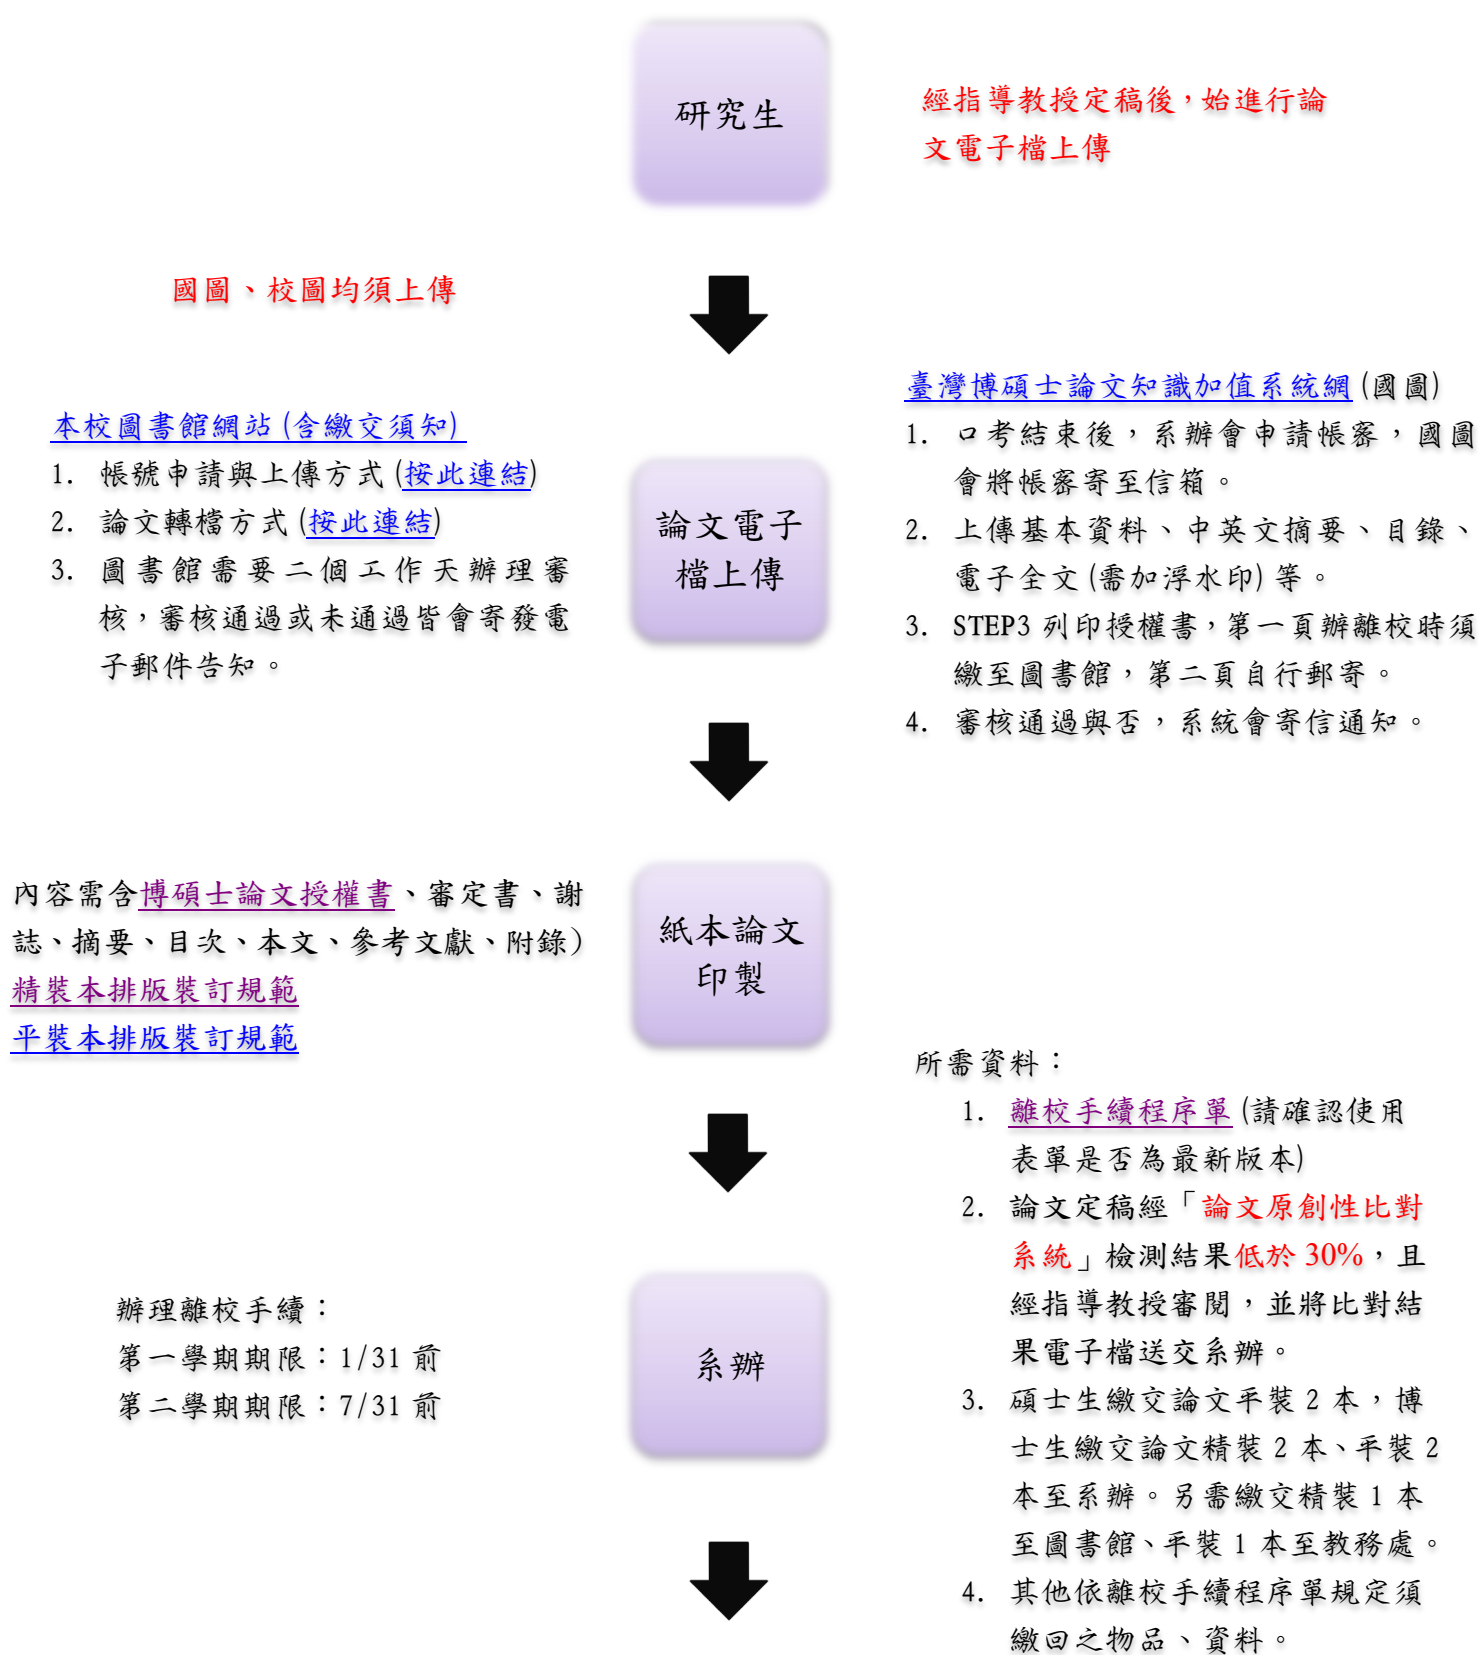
研究生

經指導教授定稿後，始進行論文電子檔上傳

國圖、校圖均須上傳

臺灣博碩士論文知識加值系統網(國圖)
1. 口考結束後，系辦會申請帳密，國圖會將帳密寄至信箱。
2. 上傳基本資料、中英文摘要、目錄、電子全文(需加浮水印)等。
3. STEP3 列印授權書，第一頁辦離校時須繳至圖書館，第二頁自行郵寄。
4. 審核通過與否，系統會寄信通知。

本校圖書館網站(含繳交須知)
1. 帳號申請與上傳方式(按此連結)
2. 論文轉檔方式(按此連結)
3. 圖書館需要二個工作天辦理審核，審核通過或未通過皆會寄發電子郵件告知。

論文電子檔上傳

內容需含博碩士論文授權書、審定書、謝誌、摘要、目次、本文、參考文獻、附錄)
精裝本排版裝訂規範
平裝本排版裝訂規範

紙本論文印製

所需資料：
1. 離校手續程序單(請確認使用表單是否為最新版本)
2. 論文定稿經「論文原創性比對系統」檢測結果低於 30%，且經指導教授審閱，並將比對結果電子檔送交系辦。
3. 碩士生繳交論文平裝 2 本，博士生繳交論文精裝 2 本、平裝 2 本至系辦。另需繳交精裝 1 本至圖書館、平裝 1 本至教務處。
4. 其他依離校手續程序單規定須繳回之物品、資料。

辦理離校手續：
第一學期期限：1/31 前
第二學期期限：7/31 前

系辦